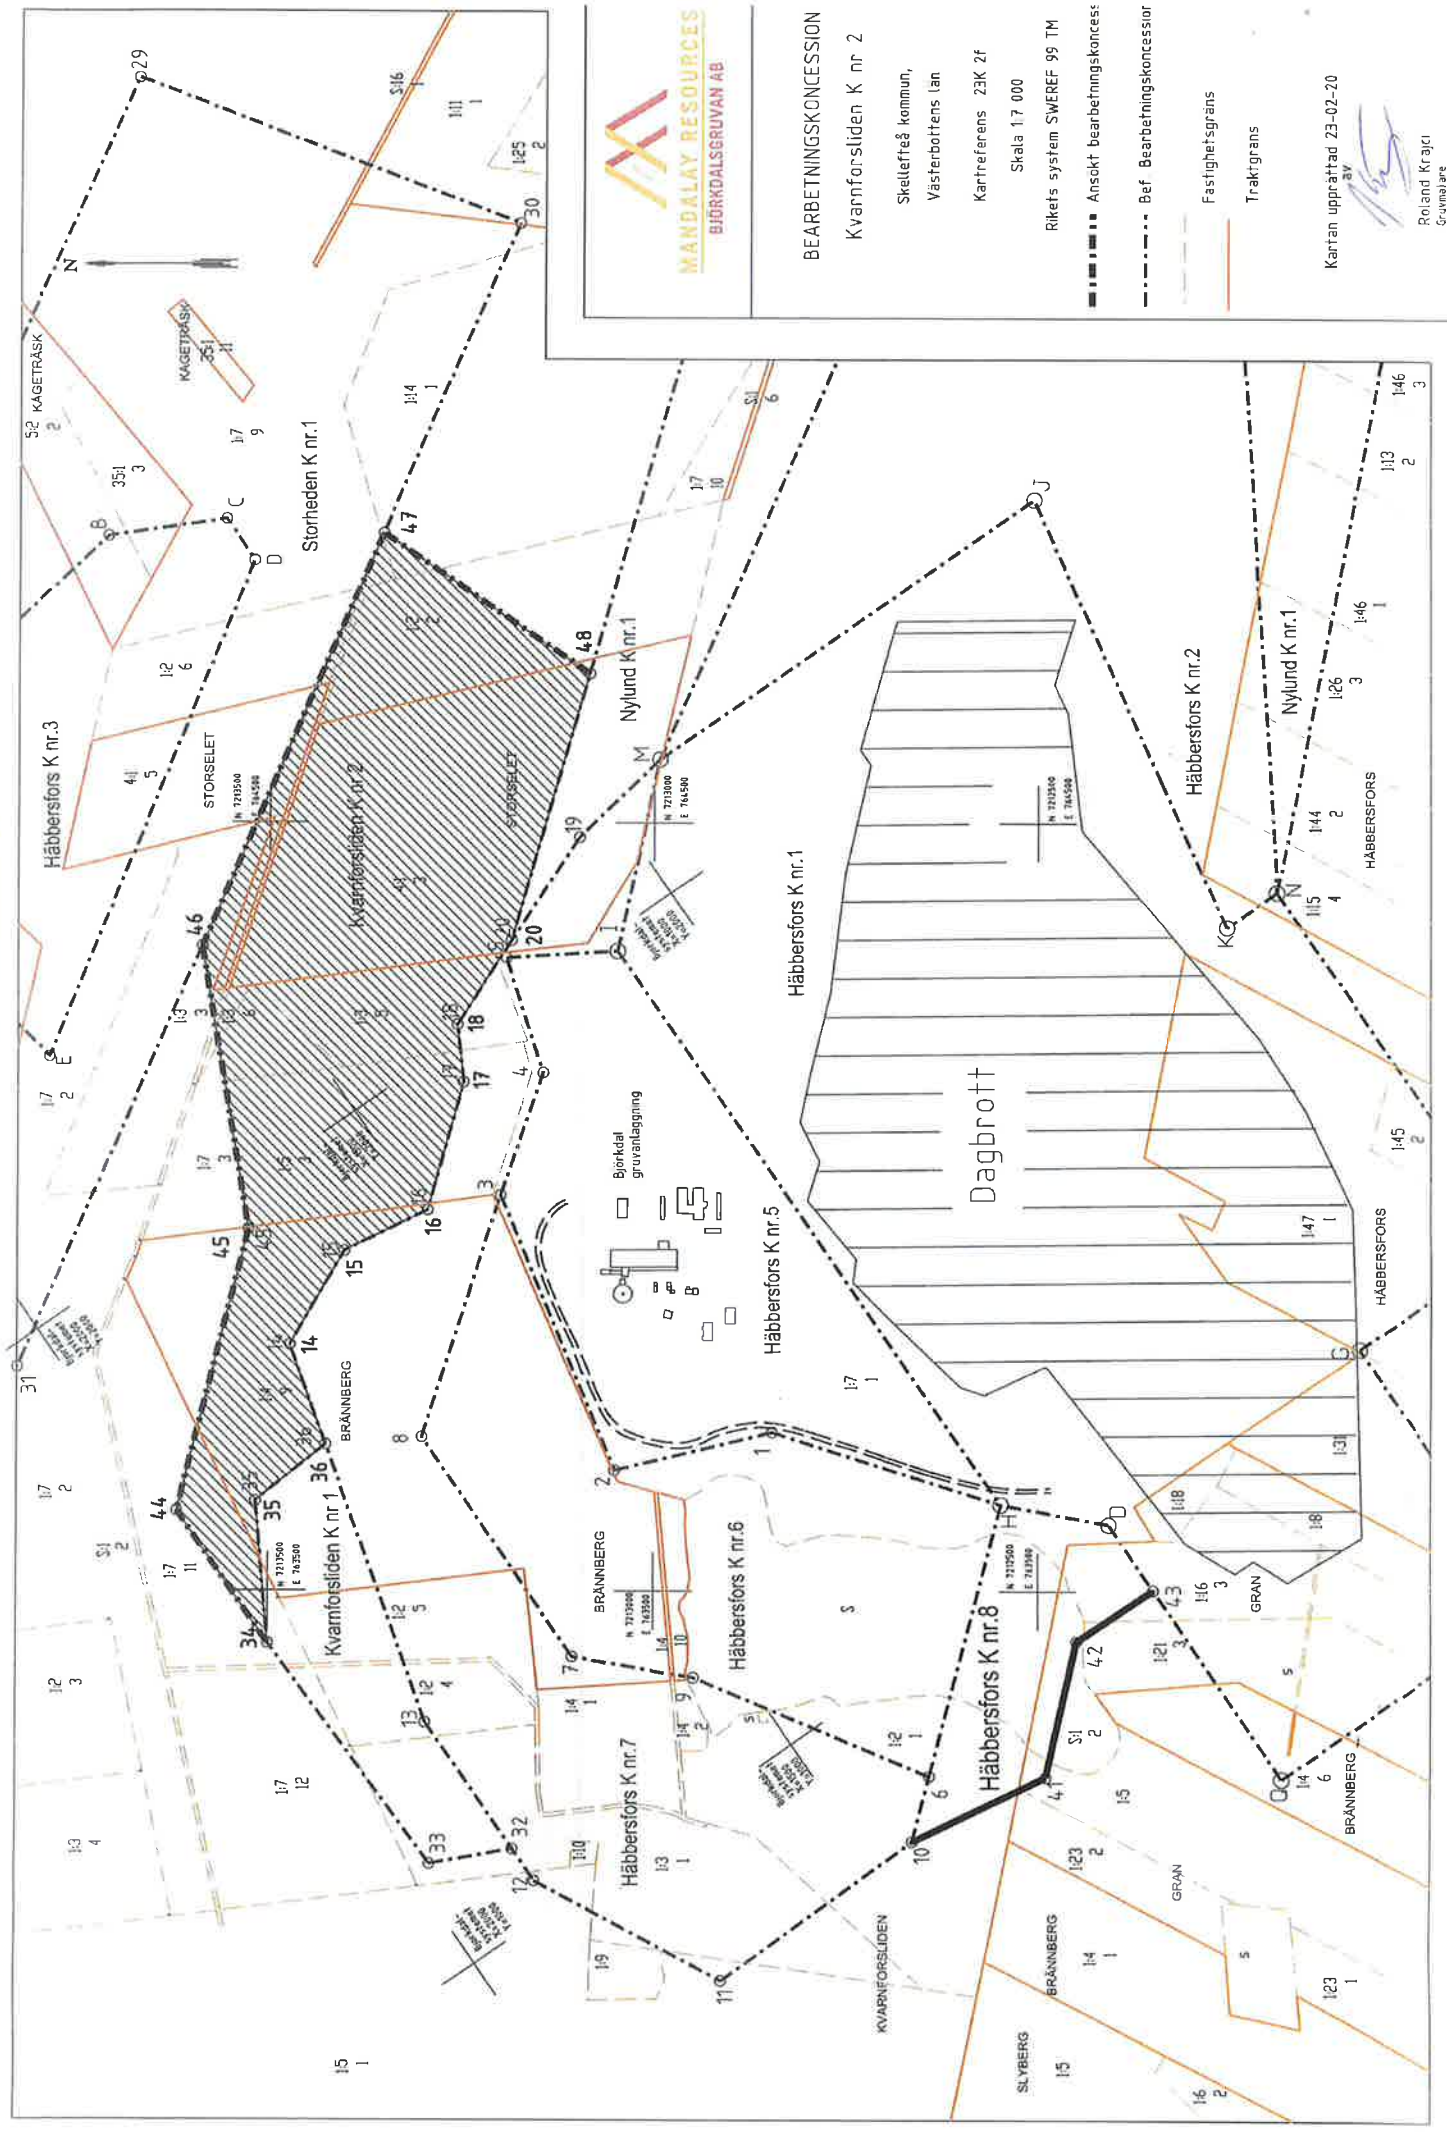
MANDALAY RESOURCES
BJÖRKDALSGRUVAN AB

BEARBETNINGSKONCESSION
Kvarnforsliden K nr 2
Skellefteå kommun,
Västerbottens län
Kartreferens 23K 2f
Skala 1:7 000
Rikets system SWEREF 99 TM
Ansökt bearbetningskoncess
Bef. Bearbetningskoncessior
Fastighetsgräns
Traktgräns
Kartan upprättad 23-02-20
av
Roland Krajci
Gruvmätare

N
29
30
S:16
1:11 1
1:25 2
KÅGETRÄSK
S:2 2
KÅGETRÄSK 35:1 11
35:1 3
1:7 9
1:14 1
B
C
D
Storheden K nr.1
47
48
1:2 2
1:2 6
Nylund K nr.1
M
S:1 6
1:7 10
J
Häbbersfors K nr.3
4:1 5
STORSELET
STORSELET
Kvarnforsliden K nr 2
4:3 3
46
1:3 3
1:3 6
1:3 8
20
19
18
17
16
15
14
E
1:7 2
1:7 3
1:5 3
45
31
44
35
36
34
BRÄNNBERG
Kvarnforsliden K nr 1
1:7 2
S:1 2
1:7 11
1:2 3
1:2 5
1:2 4
13
33
32
12
1:7 12
1:3 4
1:5 1
8
7
3
4
1
2
Björkdal gruvanläggning
Häbbersfors K nr.5
Häbbersfors K nr.1
Dagbrott
Häbbersfors K nr.2
Nylund K nr.1
1:46 1
1:26 3
1:44 2
HÄBBERSFORS
K
N
1:15 4
1:13 2
1:46 3
1:45 2
1:47 1
HÄBBERSFORS
G
1:31
1:7 1
H
D
1:18
1:8
BRÄNNBERG
Häbbersfors K nr.6
10
9
1:4 1
1:4 2
S:1
S
Häbbersfors K nr.8
43
42
41
1:16 3
GRAN
1:21 3
S
S:1 2
1:5
6
1:2 1
Häbbersfors K nr.7
1:10
1:3 1
1:9
11
KVARNFORSLIDEN
10
Q
1:4 6
BRÄNNBERG
1:23 2
GRAN
BRÄNNBERG
1:4 1
S
1:23 1
SLYBERG
1:5
1:6 2
N 7213500 E 764500
N 7213000 E 764500
N 7213500 E 764500
N 7213500 E 763500
N 7213000 E 763500
N 7213500 E 763500